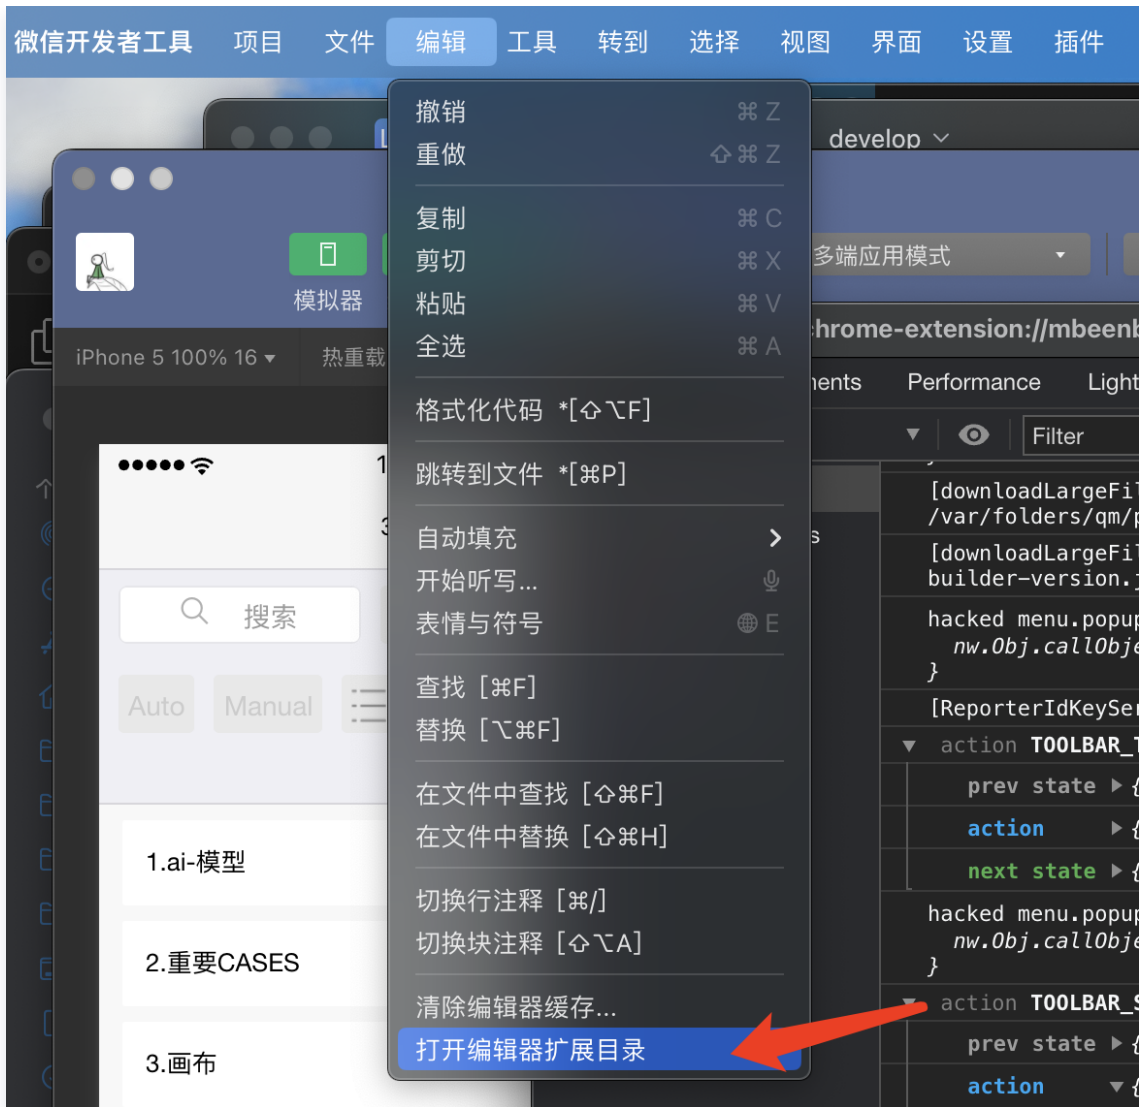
微信开发者工具 项目 文件 编辑 工具 转到 选择 视图 界面 设置 插件

撤销 ⌘Z
重做 ⇧⌘Z
复制 ⌘C
剪切 ⌘X
粘贴 ⌘V
全选 ⌘A
格式化代码 *[⇧⌥F]
跳转到文件 *[⌘P]
自动填充
开始听写...
表情与符号 E
查找 [⌘F]
替换 [⌥⌘F]
在文件中查找 [⇧⌘F]
在文件中替换 [⇧⌘H]
切换行注释 [⌘/]
切换块注释 [⇧⌥A]
清除编辑器缓存...
打开编辑器扩展目录

develop
模拟器
多端应用模式
iPhone 5 100% 16
热重载
chrome-extension://mbeenb
nents Performance Light
Filter
搜索
Auto Manual
1.ai-模型
2.重要CASES
3.画布
[downloadLargeFil
/var/folders/qm/p
[downloadLargeFil
builder-version.j
hacked menu.popup
nw.Obj.callObje
}
[ReporterIdKeySer
action TOOLBAR_T
prev state
action
next state
hacked menu.popup
nw.Obj.callObje
}
action TOOLBAR_S
prev state
action